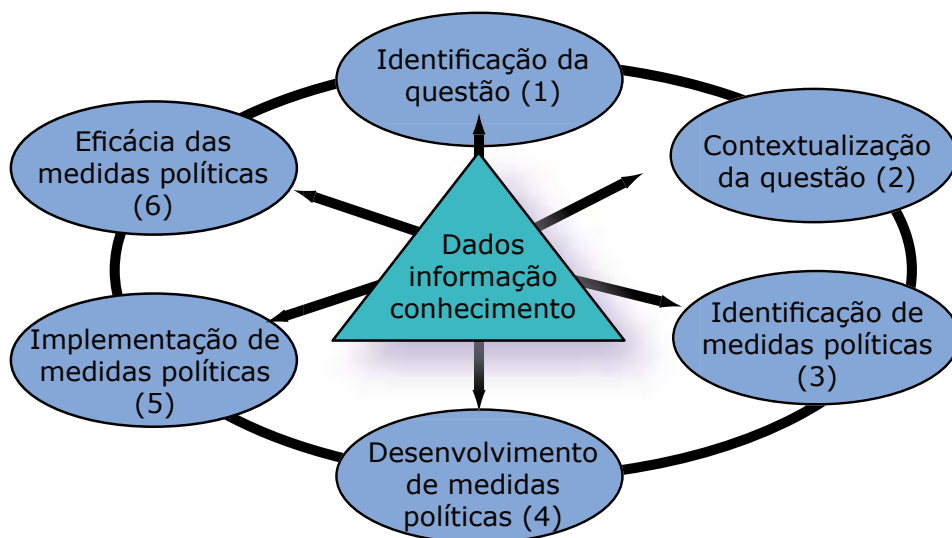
Identificação da questão (1)

Contextualização da questão (2)

Identificação de medidas políticas (3)

Desenvolvimento de medidas políticas (4)

Implementação de medidas políticas (5)

Eficácia das medidas políticas (6)

Dados informação conhecimento